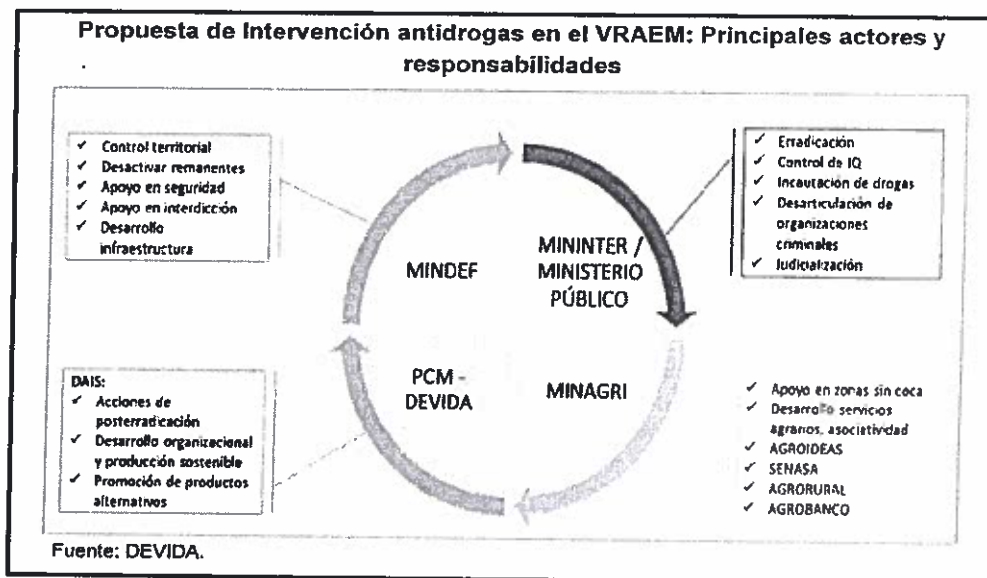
Propuesta de Intervención antidrogas en el VRAEM: Principales actores y responsabilidades

✓ Control territorial
✓ Desactivar remanentes
✓ Apoyo en seguridad
✓ Apoyo en interdicción
✓ Desarrollo infraestructura

✓ Erradicación
✓ Control de IQ
✓ Incautación de drogas
✓ Desarticulación de organizaciones criminales
✓ Judicialización

MINDEF

MININTER / MINISTERIO PÚBLICO

PCM - DEVIDA

MINAGRI

DAIS:
✓ Acciones de posterradicación
✓ Desarrollo organizacional y producción sostenible
✓ Promoción de productos alternativos

✓ Apoyo en zonas sin coca
✓ Desarrollo servicios agrarios, asociatividad
✓ AGROIDEAS
✓ SENASA
✓ AGRORURAL
✓ AGROBANCO

Fuente: DEVIDA.